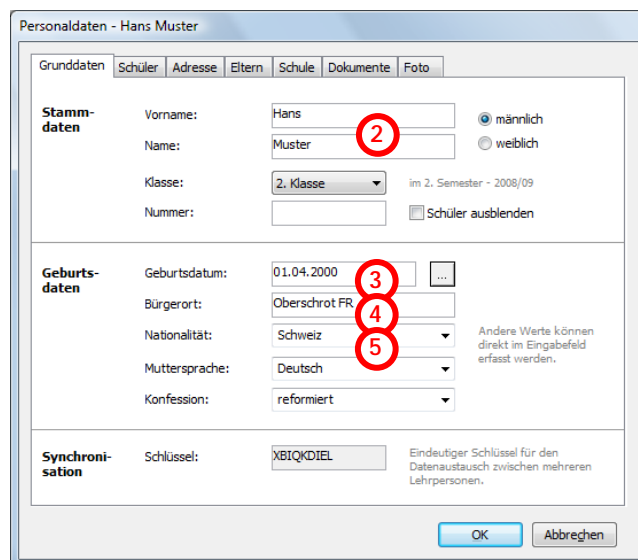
Personaldaten - Hans Muster

Grunddaten | Schüler | Adresse | Eltern | Schule | Dokumente | Foto

Stammdaten

Vorname: Hans

Name: Muster

2

männlich

weiblich

Klasse: 2. Klasse

im 2. Semester - 2008/09

Nummer:

Schüler ausblenden

Geburtsdaten

Geburtsdatum: 01.04.2000

3

...

Bürgerort: Oberschrot FR

4

Nationalität: Schweiz

5

Muttersprache: Deutsch

Konfession: reformiert

Andere Werte können direkt im Eingabefeld erfasst werden.

Synchronisation

Schlüssel: XBIQKDIEL

Eindeutiger Schlüssel für den Datenaustausch zwischen mehreren Lehrpersonen.

OK

Abbrechen